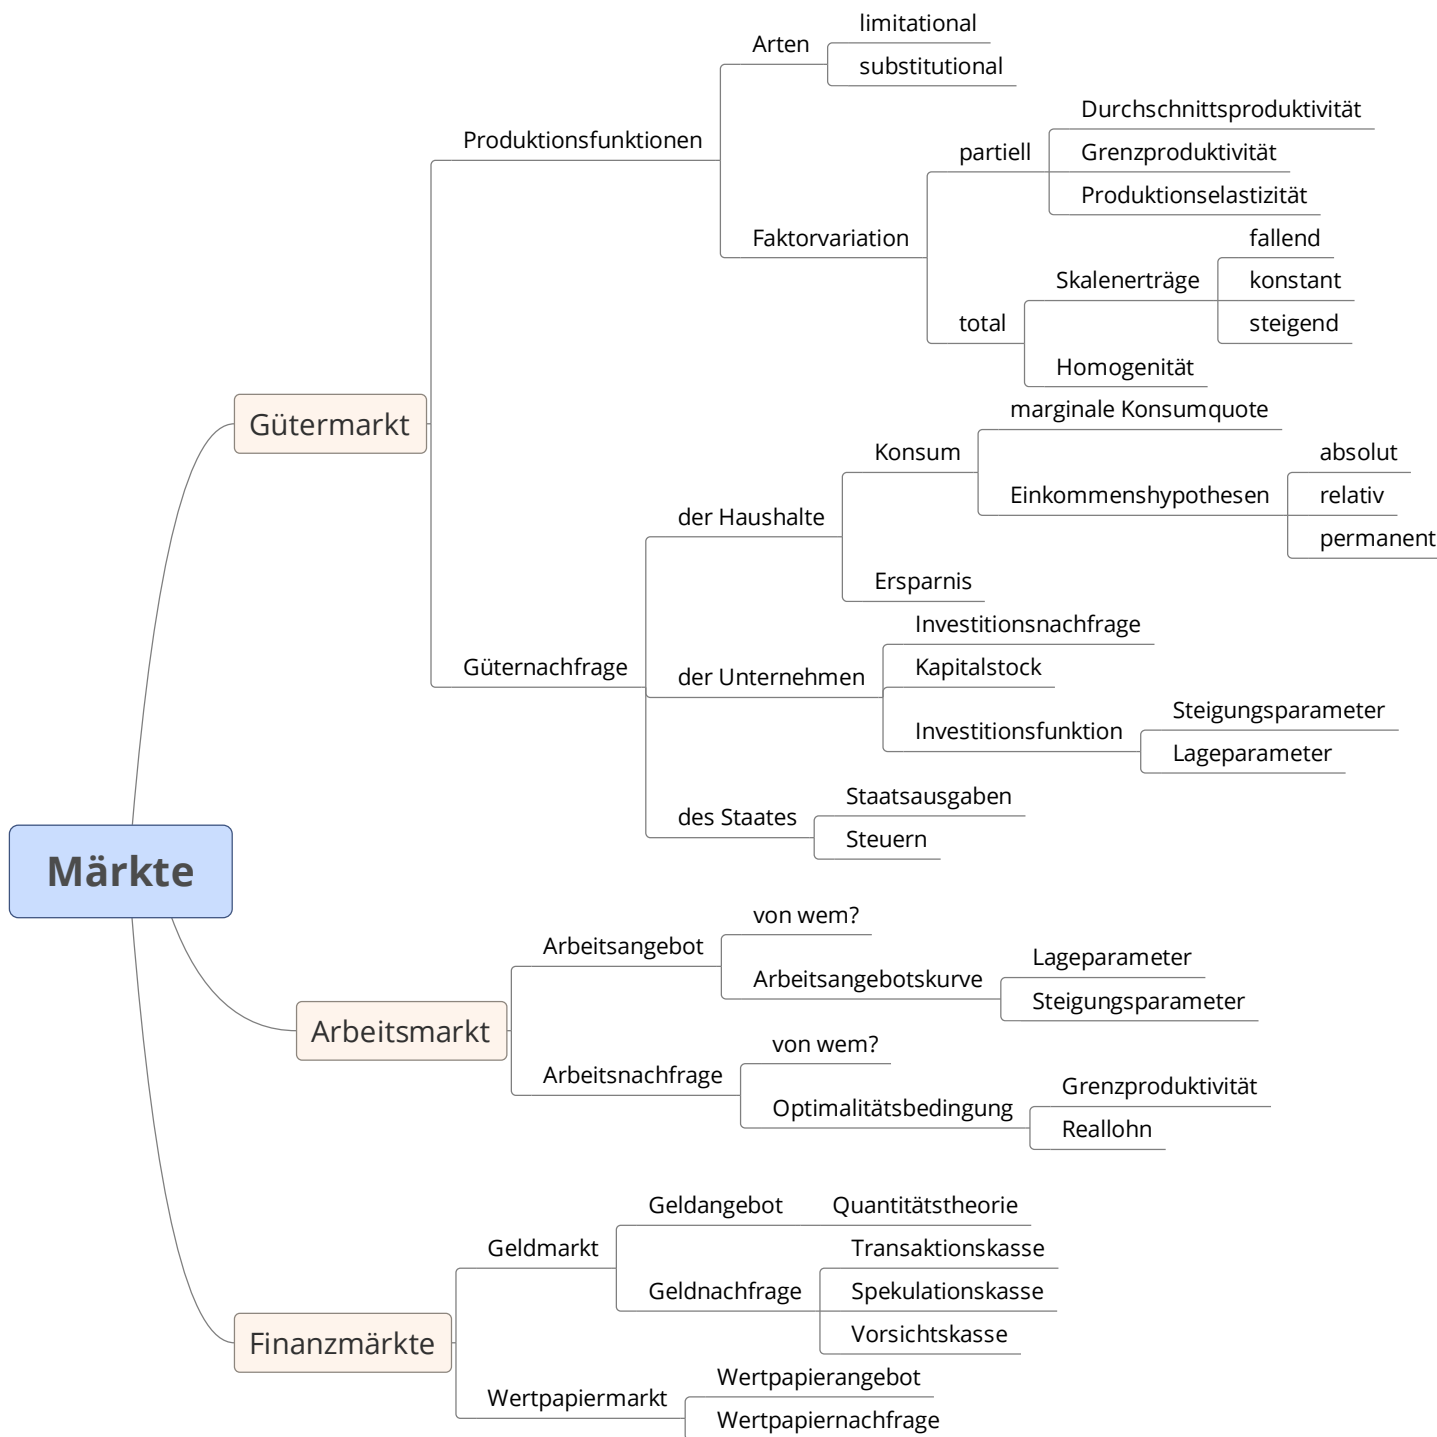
Märkte

Gütermarkt

Produktionsfunktionen

Arten

limitational

substitutional

Faktorvariation

partiell

Durchschnittsproduktivität

Grenzproduktivität

Produktionselastizität

total

Skalenerträge

fallend

konstant

steigend

Homogenität

Güternachfrage

der Haushalte

Konsum

marginale Konsumquote

Einkommenshypothesen

absolut

relativ

permanent

Ersparnis

der Unternehmen

Investitionsnachfrage

Kapitalstock

Investitionsfunktion

Steigungsparameter

Lageparameter

des Staates

Staatsausgaben

Steuern

Arbeitsmarkt

Arbeitsangebot

von wem?

Arbeitsangebotskurve

Lageparameter

Steigungsparameter

Arbeitsnachfrage

von wem?

Optimalitätsbedingung

Grenzproduktivität

Reallohn

Finanzmärkte

Geldmarkt

Geldangebot

Quantitätstheorie

Geldnachfrage

Transaktionskasse

Spekulationskasse

Vorsichtskasse

Wertpapiermarkt

Wertpapierangebot

Wertpapiernachfrage